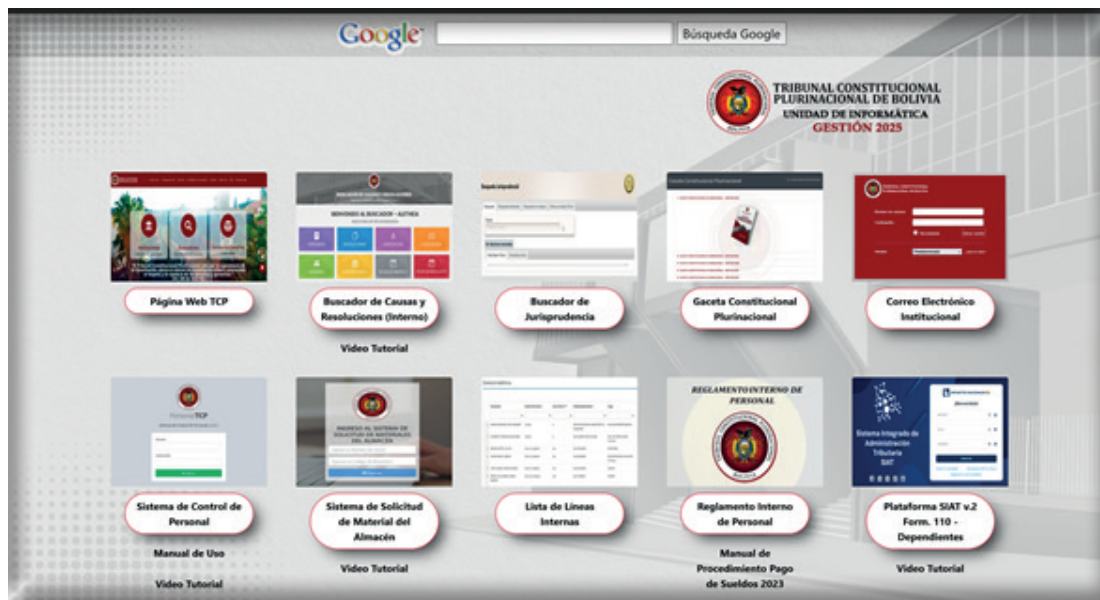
Google Búsqueda Google

TRIBUNAL CONSTITUCIONAL PLURINACIONAL DE BOLIVIA
UNIDAD DE INFORMÁTICA
GESTIÓN 2025

Página Web TCP

Buscador de Causas y Resoluciones (Interno)
Video Tutorial

Buscador de Jurisprudencia

Gaceta Constitucional Plurinacional

Correo Electrónico Institucional

Sistema de Control de Personal
Manual de Uso
Video Tutorial

Sistema de Solicitud de Material del Almacén
Video Tutorial

Lista de Lineas Internas

REGLAMENTO INTERNO DE PERSONAL
Reglamento Interno de Personal
Manual de Procedimiento Pago de Sueldos 2023

Sistema Integrado de Administración Tributaria SIAT
Plataforma SIAT v.2 Form. 110 - Dependientes
Video Tutorial